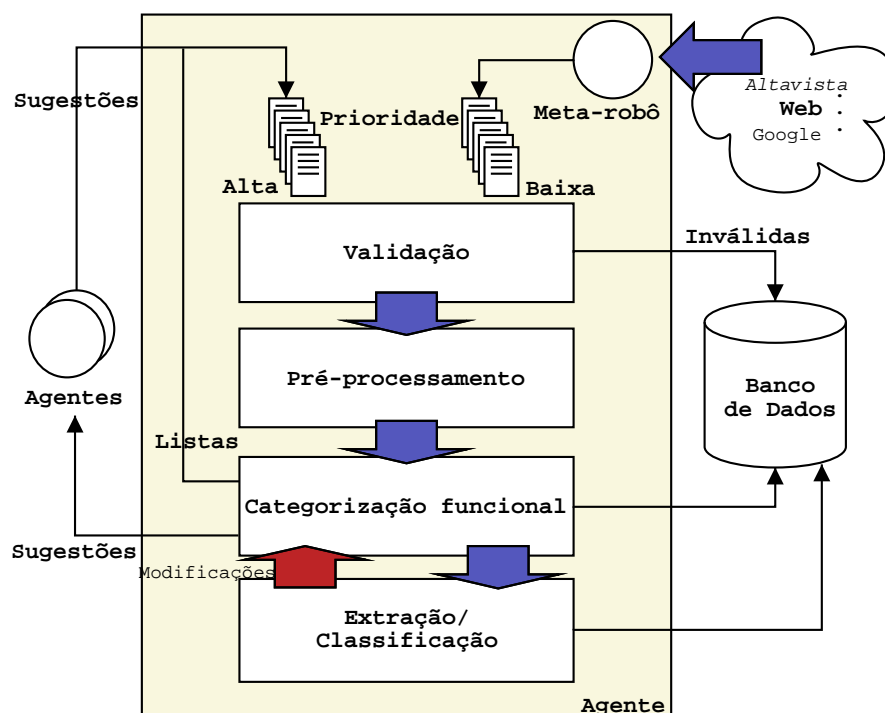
Sugestões

Prioridade

Meta-robô

Altavista
Web :
Google :

Alta

Baixa

Validação

Inválidas

Pré-processamento

Banco de Dados

Agentes

Listas

Categorização funcional

Sugestões

Modificações

Extração/ Classificação

Agente